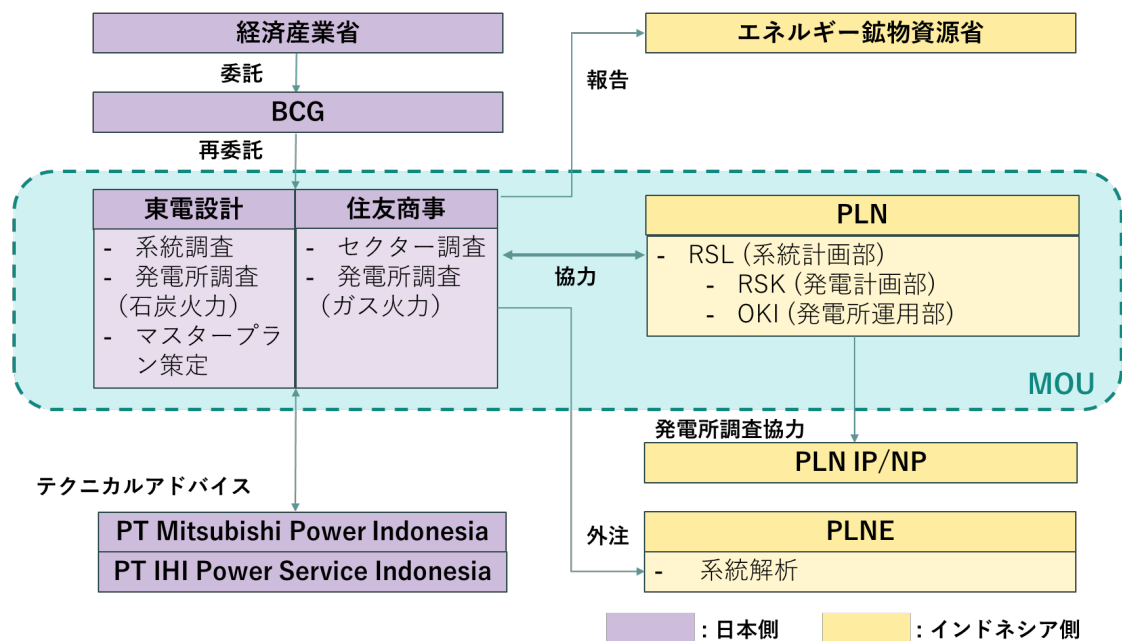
経済産業省

委託

BCG

再委託

エネルギー鉱物資源省

報告

東電設計
- 系統調査
- 発電所調査（石炭火力）
- マスタープラン策定

住友商事
- セクター調査
- 発電所調査（ガス火力）

協力

PLN
- RSL (系統計画部)
- RSK (発電計画部)
- OKI (発電所運用部)

MOU

発電所調査協力

PLN IP/NP

テクニカルアドバイス

PT Mitsubishi Power Indonesia

PT IHI Power Service Indonesia

外注

PLNE
- 系統解析

：日本側

：インドネシア側